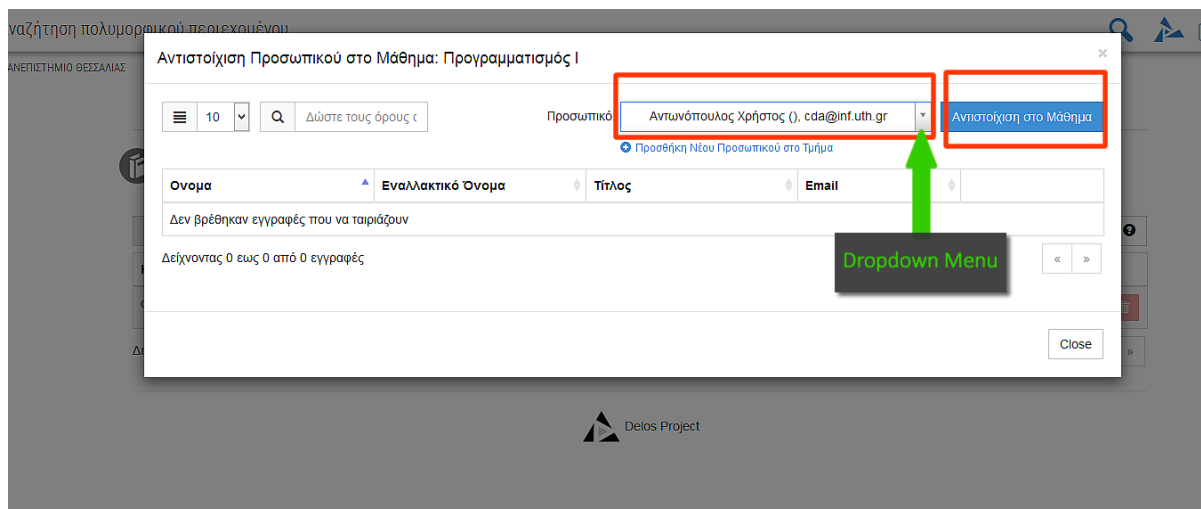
αναζήτηση πολυμορφικού περιεχομένου

ΑΝΕΠΙΣΤΗΜΙΟ ΘΕΣΣΑΛΙΑΣ

Αντιστοίχιση Προσωπικού στο Μάθημα: Προγραμματισμός Ι

×

10

Δώστε τους όρους α

Προσωπικό

Αντωνόπουλος Χρήστος (), cda@inf.uth.gr

Αντιστοίχιση στο Μάθημα

Προσθήκη Νέου Προσωπικού στο Τμήμα

| Ονομα | Εναλλακτικό Όνομα | Τίτλος | Email | |
|---|---|---|---|---|
| Δεν βρέθηκαν εγγραφές που να ταιριάζουν | | | | |

Δείχνοντας 0 εως 0 από 0 εγγραφές

Dropdown Menu

«

»

Close

Delos Project